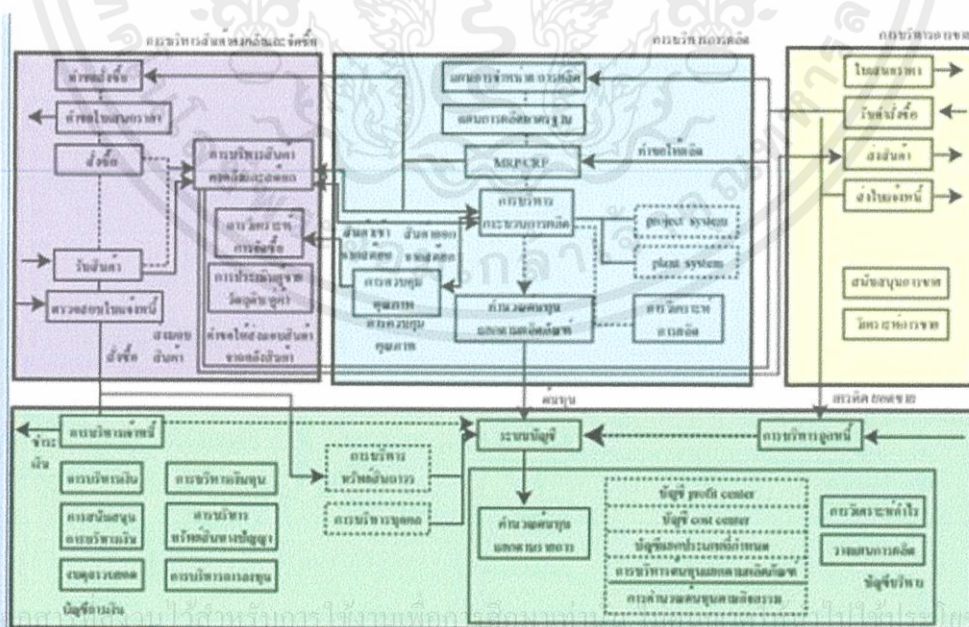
การบริหารสินค้าคงคลังและจัดซื้อ

การบริหารการผลิต

การบริหารการขาย

ค่าขอสั่งซื้อ

ค่าขอใบเสนอราคา

สั่งซื้อ

การบริหารสินค้าคงคลังและคลัง

การวิเคราะห์การจัดซื้อ

การประเมินผู้ขายวัตถุดิบ

รับสินค้า

ตรวจสอบใบแจ้งหนี้

ค่าขอให้ส่งมอบสินค้าจากคลังสินค้า

สั่งซื้อ

สินค้า

แผนการจำหน่ายการผลิต

แผนการผลิตหลัก

MRP/CRP

ค่าขอให้ผลิต

การบริหารกระบวนการผลิต

project system

plant system

การควบคุมคุณภาพ

ค่านวณต้นทุนผลิตภัณฑ์

การวิเคราะห์การผลิต

ใบเสนอราคา

ใบสั่งซื้อ

ส่งสินค้า

ส่งใบแจ้งหนี้

สนับสนุนการขาย

วิเคราะห์การขาย

ต้นทุน

สรุปยอดขาย

การบริหารเจ้าหนี้

จ่ายเงิน

ระบบบัญชี

การบริหารลูกหนี้

การบริหารเงิน

การบริหารเงินทุน

การสนับสนุนการบริหารเงิน

การบริหารทรัพย์สินทางบัญชี

งบดุลรวมยอด

การบริหารการลงทุน

บัญชีการเงิน

การบริหารทรัพย์สินถาวร

การบริหารบุคคล

ค่านวณต้นทุนและควบคุม

บัญชี profit center

บัญชี cost center

บัญชีงบประมาณที่กำหนด

การบริหารต้นทุนผลิตภัณฑ์

การคำนวณต้นทุนตามกิจกรรม

การวิเคราะห์กำไร

วางแผนการผลิต

บัญชีบริหาร